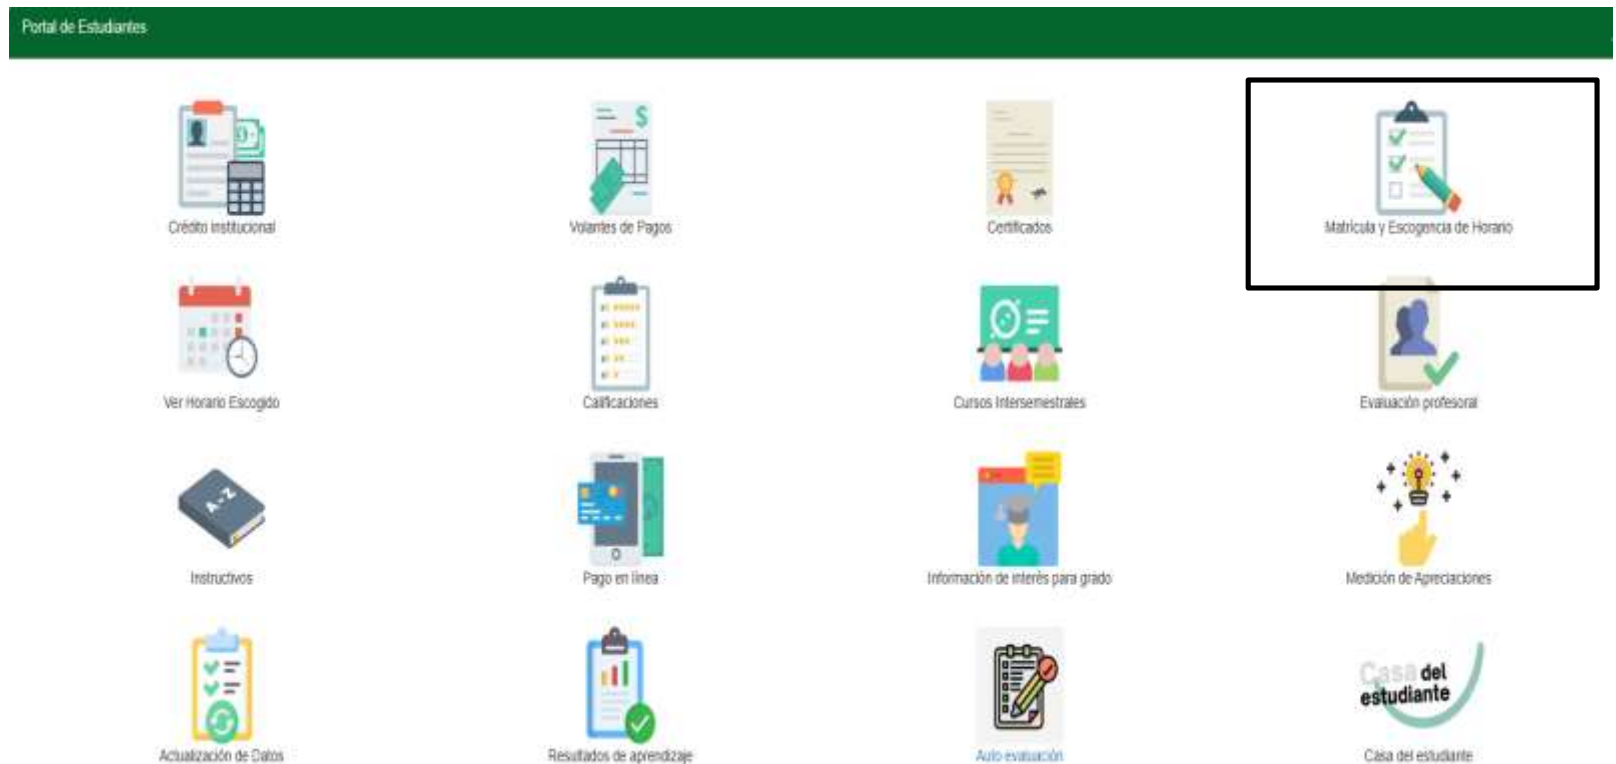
Portal de Estudiantes

Crédito Institucional

Volantes de Pagos

Certificados

Matrícula y Escogencia de Horario

Ver Horario Escogido

Calificaciones

Cursos Intersemestrales

Evaluación profesoral

Instructivos

Pago en línea

Información de interés para grado

Medición de Apreciaciones

Actualización de Datos

Resultados de aprendizaje

Auto evaluación

Casa del estudiante

Casa del estudiante